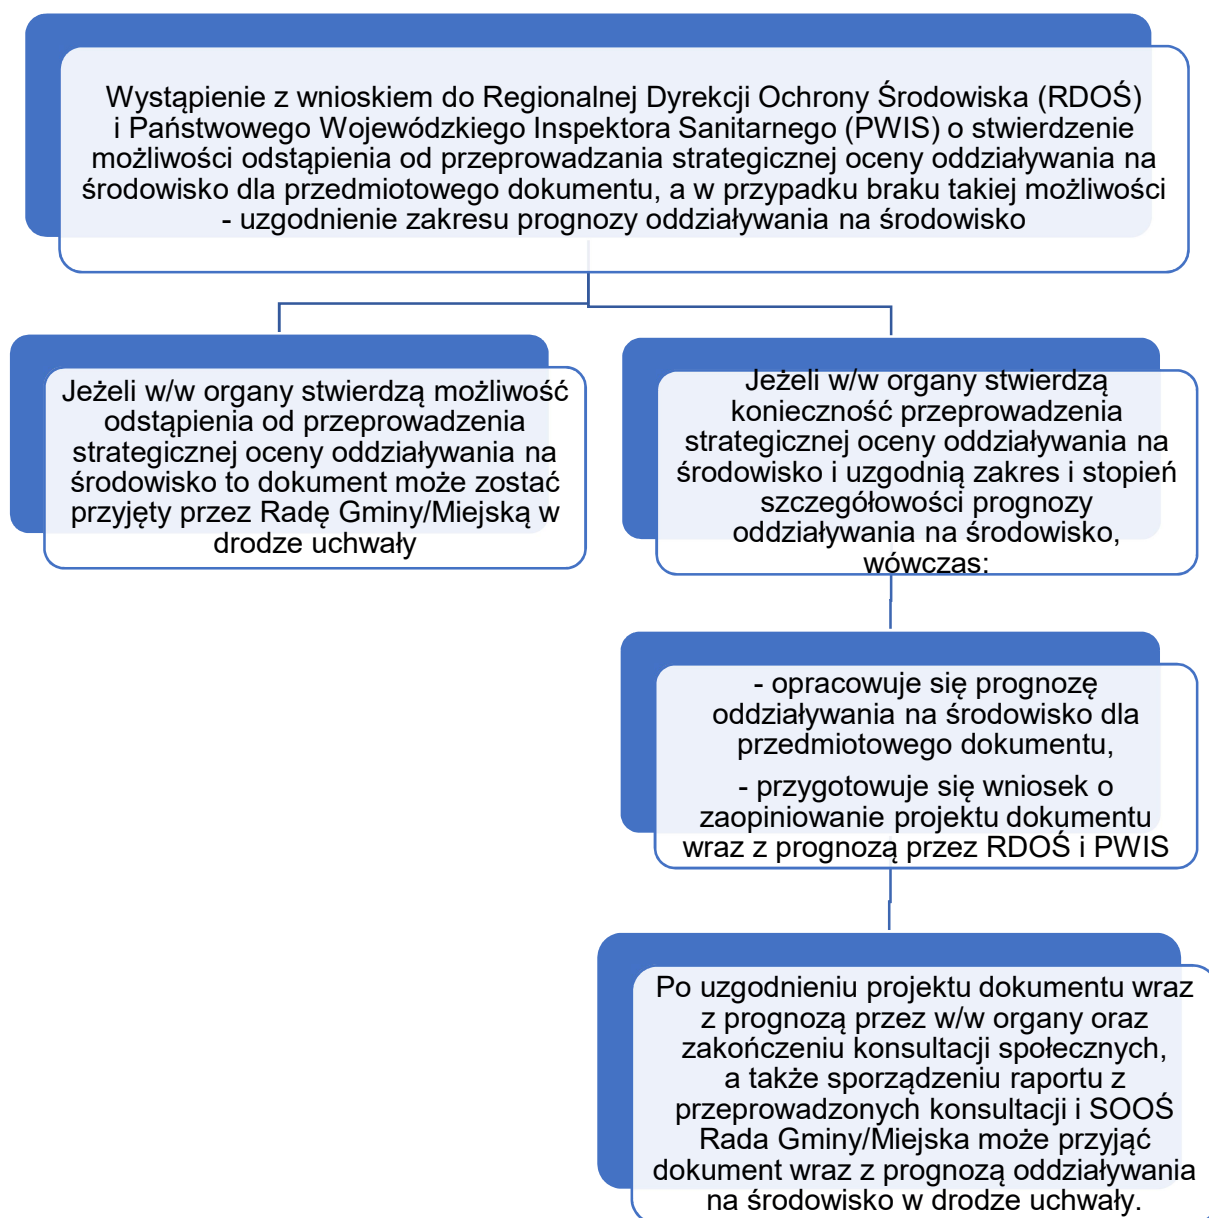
Wystąpienie z wnioskiem do Regionalnej Dyrekcji Ochrony Środowiska (RDOŚ) i Państwowego Wojewódzkiego Inspektora Sanitarnego (PWIS) o stwierdzenie możliwości odstąpienia od przeprowadzania strategicznej oceny oddziaływania na środowisko dla przedmiotowego dokumentu, a w przypadku braku takiej możliwości - uzgodnienie zakresu prognozy oddziaływania na środowisko

Jeżeli w/w organy stwierdzą możliwość odstąpienia od przeprowadzenia strategicznej oceny oddziaływania na środowisko to dokument może zostać przyjęty przez Radę Gminy/Miejską w drodze uchwały

Jeżeli w/w organy stwierdzą konieczność przeprowadzenia strategicznej oceny oddziaływania na środowisko i uzgodnią zakres i stopień szczegółowości prognozy oddziaływania na środowisko, wówczas:

- opracowuje się prognozę oddziaływania na środowisko dla przedmiotowego dokumentu,

- przygotowuje się wniosek o zaopiniowanie projektu dokumentu wraz z prognozą przez RDOŚ i PWIS

Po uzgodnieniu projektu dokumentu wraz z prognozą przez w/w organy oraz zakończeniu konsultacji społecznych, a także sporządzeniu raportu z przeprowadzonych konsultacji i SOOŚ Rada Gminy/Miejska może przyjąć dokument wraz z prognozą oddziaływania na środowisko w drodze uchwały.